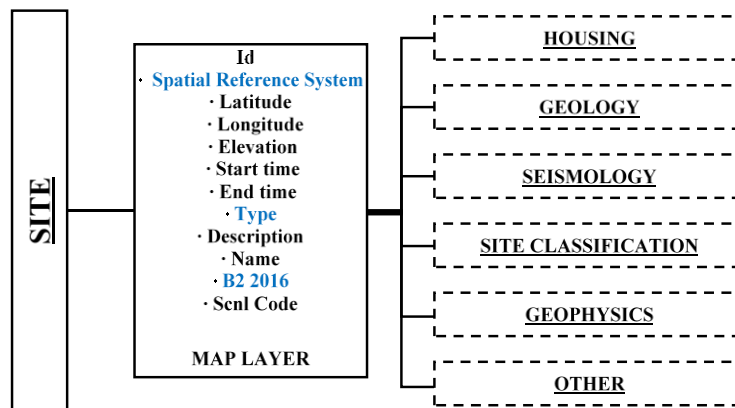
SITE

Id
· Spatial Reference System
· Latitude
· Longitude
· Elevation
· Start time
· End time
· Type
· Description
· Name
· B2 2016
· Scnl Code

MAP LAYER

HOUSING

GEOLOGY

SEISMOLOGY

SITE CLASSIFICATION

GEOPHYSICS

OTHER